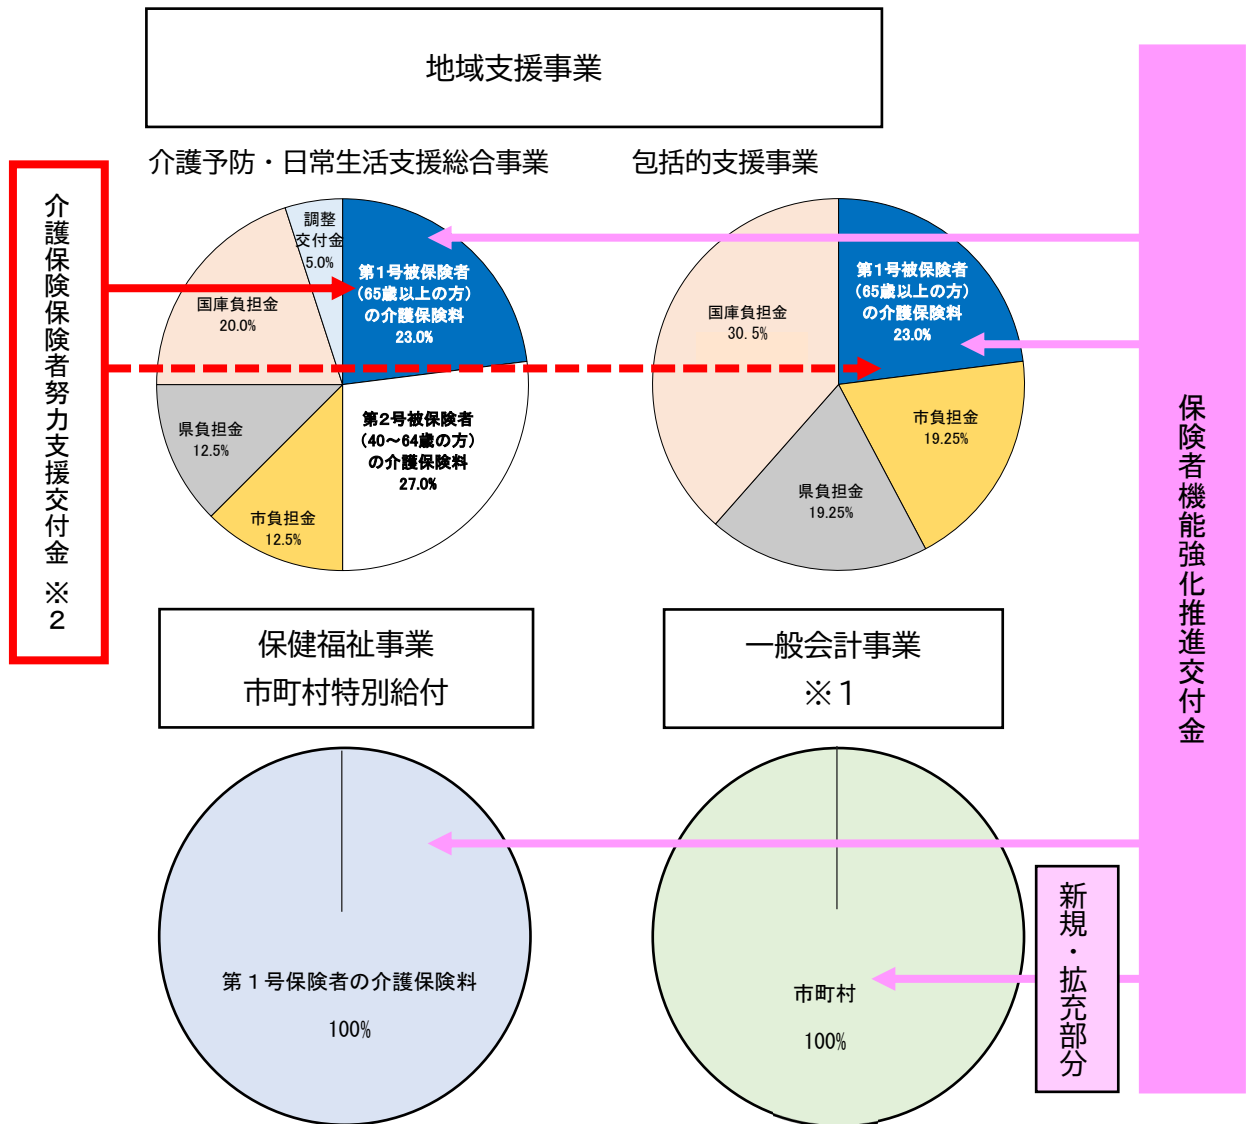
地域支援事業

介護予防・日常生活支援総合事業

包括的支援事業

介護保険保険者努力支援交付金 ※2

調整交付金
5.0%

第1号被保険者
(65歳以上の方)
の介護保険料
23.0%

国庫負担金
20.0%

県負担金
12.5%

市負担金
12.5%

第2号被保険者
(40～64歳の方)
の介護保険料
27.0%

国庫負担金
30.5%

第1号被保険者
(65歳以上の方)
の介護保険料
23.0%

市負担金
19.25%

県負担金
19.25%

保険者機能強化推進交付金

保健福祉事業
市町村特別給付

一般会計事業
※1

第1号保険者の介護保険料
100%

市町村
100%

新規・拡充部分